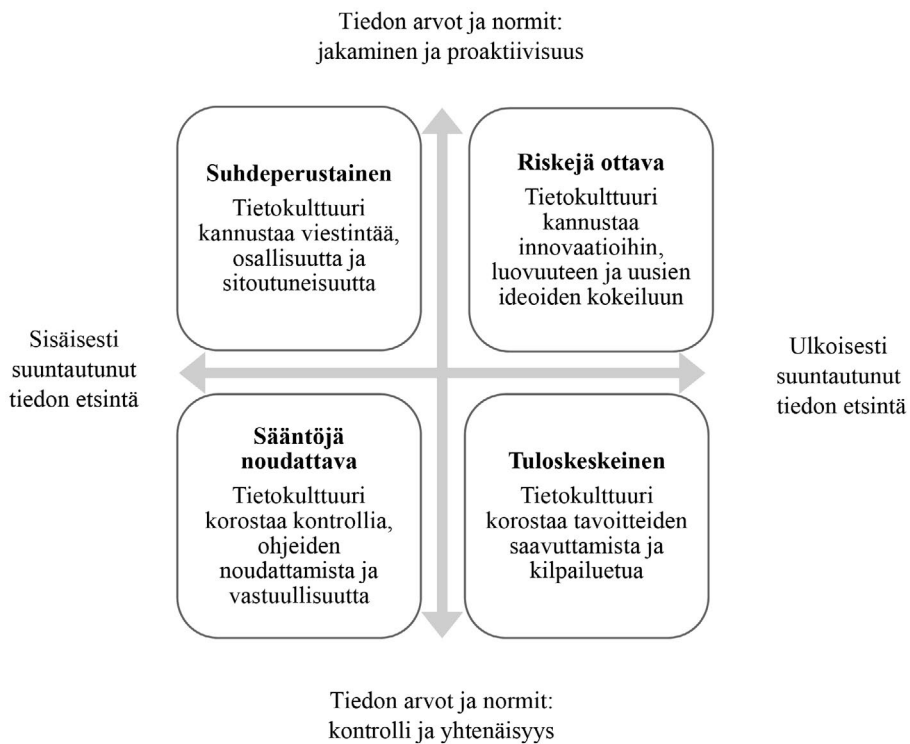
Tiedon arvot ja normit:
jakaminen ja proaktiivisuus

**Suhdeperustainen**
Tietokulttuuri kannustaa viestintää, osallisuutta ja sitoutuneisuutta

**Riskejä ottava**
Tietokulttuuri kannustaa innovaatioihin, luovuuteen ja uusien ideoiden kokeiluun

Sisäisesti suuntautunut tiedon etsintä

Ulkoisesti suuntautunut tiedon etsintä

**Sääntöjä noudattava**
Tietokulttuuri korostaa kontrollia, ohjeiden noudattamista ja vastuullisuutta

**Tuloskeskeinen**
Tietokulttuuri korostaa tavoitteiden saavuttamista ja kilpailuetua

Tiedon arvot ja normit:
kontrolli ja yhtenäisyys